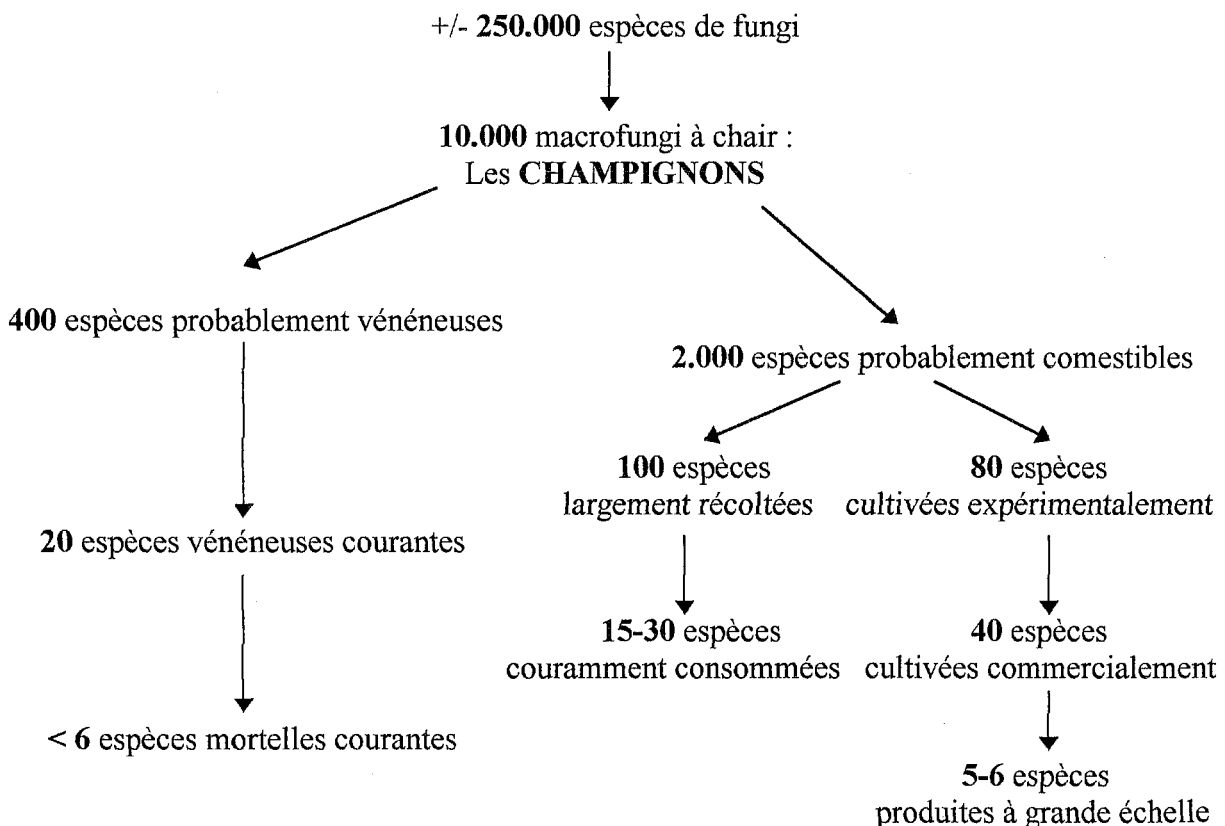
+/- 250.000 espèces de fungi

10.000 macrofungi à chair : Les CHAMPIGNONS

400 espèces probablement vénéneuses

20 espèces vénéneuses courantes

< 6 espèces mortelles courantes

2.000 espèces probablement comestibles

100 espèces largement récoltées

15-30 espèces couramment consommées

80 espèces cultivées expérimentalement

40 espèces cultivées commercialement

5-6 espèces produites à grande échelle